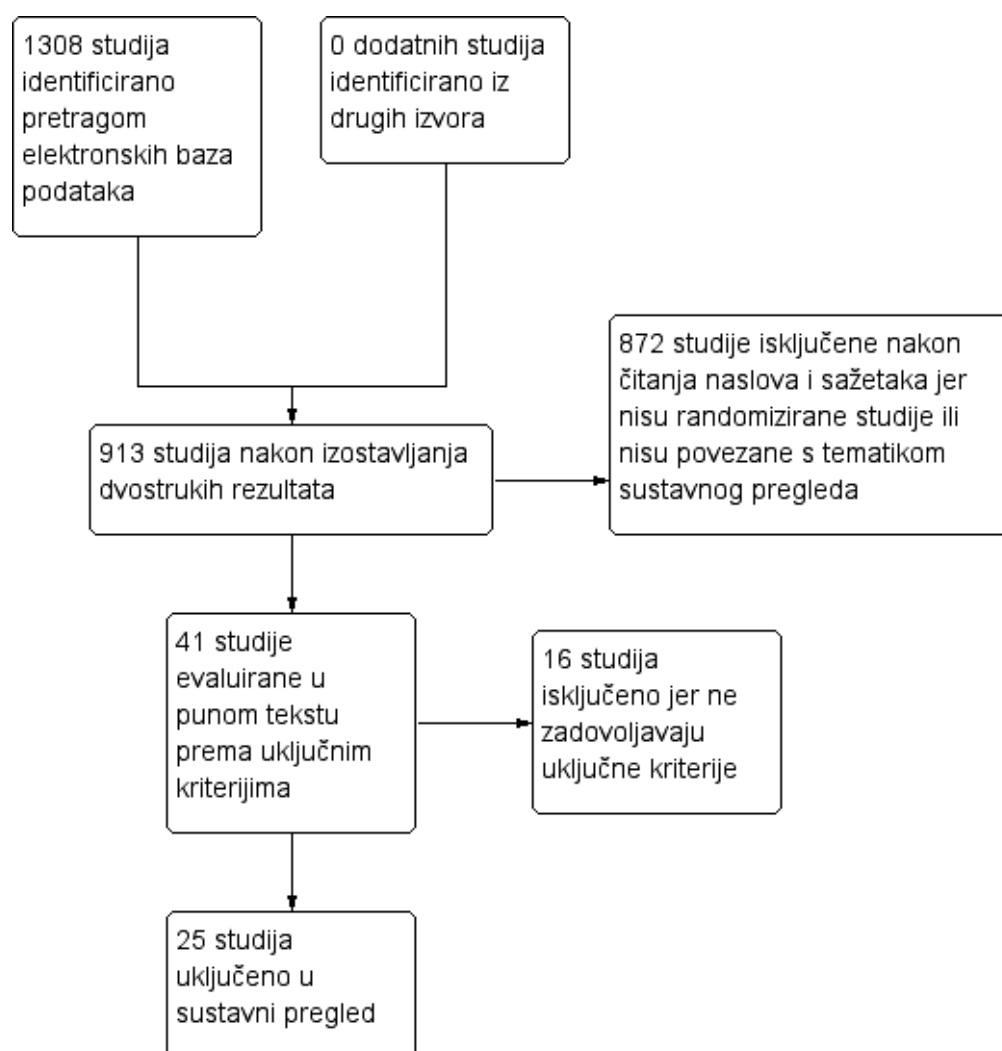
1308 studija identificirano pretragom elektronskih baza podataka

0 dodatnih studija identificirano iz drugih izvora

913 studija nakon izostavljanja dvostrukih rezultata

872 studije isključene nakon čitanja naslova i sažetaka jer nisu randomizirane studije ili nisu povezane s tematikom sustavnog pregleda

41 studije evaluirane u punom tekstu prema uključnim kriterijima

16 studija isključeno jer ne zadovoljavaju uključne kriterije

25 studija uključeno u sustavni pregled